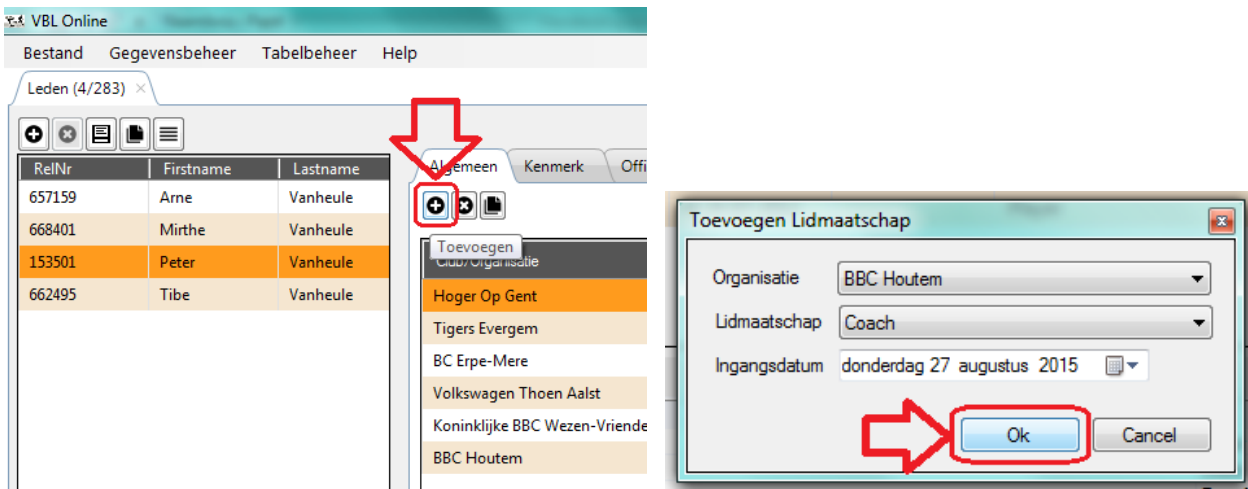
VBL Online

Bestand Gegevensbeheer Tabelbeheer Help

Leden (4/283) ×

| RelNr | Firstname | Lastname |
|---|---|---|
| 657159 | Arne | Vanheule |
| 668401 | Mirthe | Vanheule |
| 153501 | Peter | Vanheule |
| 662495 | Tibe | Vanheule |

Algemeen Kenmerk Offi

Toevoegen

Club/Organisatie
Hoger Op Gent
Tigers Evergem
BC Erpe-Mere
Volkswagen Thoen Aalst
Koninklijke BBC Wezen-Vriende
BBC Houtem

Toevoegen Lidmaatschap

Organisatie BBC Houtem
Lidmaatschap Coach
Ingangsdatum donderdag 27 augustus 2015

Ok Cancel